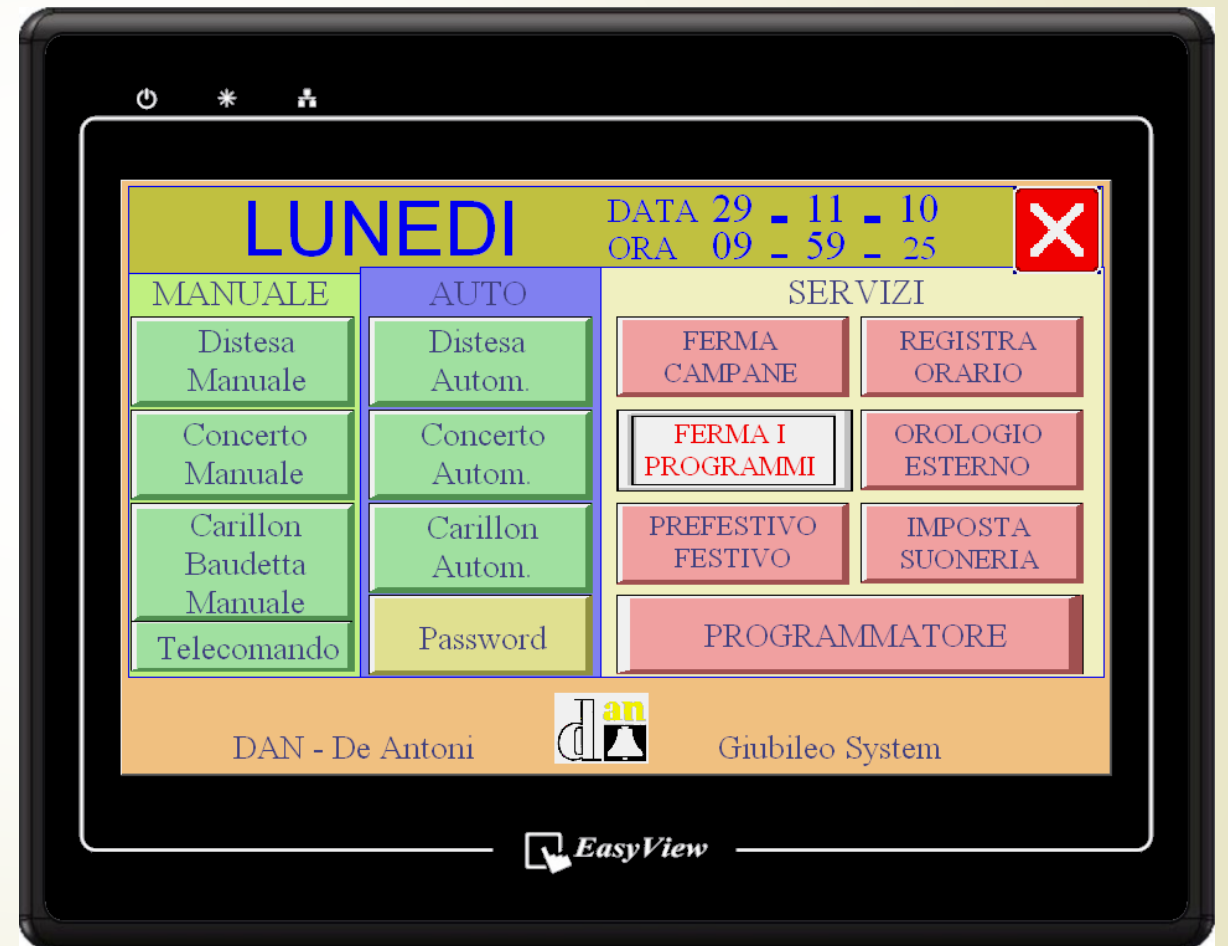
LUNEDI

DATA 29 - 11 - 10
ORA 09 - 59 - 25

MANUALE

Distesa Manuale

Concerto Manuale

Carillon Baudetta Manuale

Telecomando

AUTO

Distesa Autom.

Concerto Autom.

Carillon Autom.

Password

SERVIZI

FERMA CAMPANE

REGISTRA ORARIO

FERMA I PROGRAMMI

OROLOGIO ESTERNO

PREFESTIVO FESTIVO

IMPOSTA SUONERIA

PROGRAMMATORE

DAN - De Antoni

dan

Giubileo System

EasyView